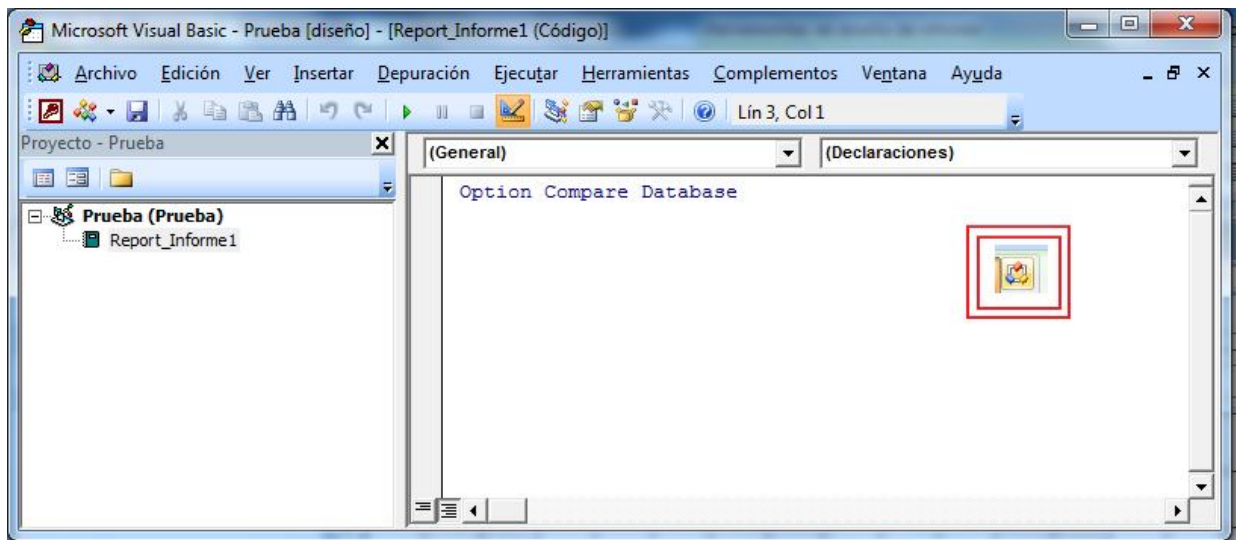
Microsoft Visual Basic - Prueba [diseño] - [Report_Informe1 (Código)]

Archivo Edición Ver Insertar Depuración Ejecutar Herramientas Complementos Ventana Ayuda

Lín 3, Col 1

Proyecto - Prueba

Prueba (Prueba)
Report_Informe1

(General)

(Declaraciones)

Option Compare Database